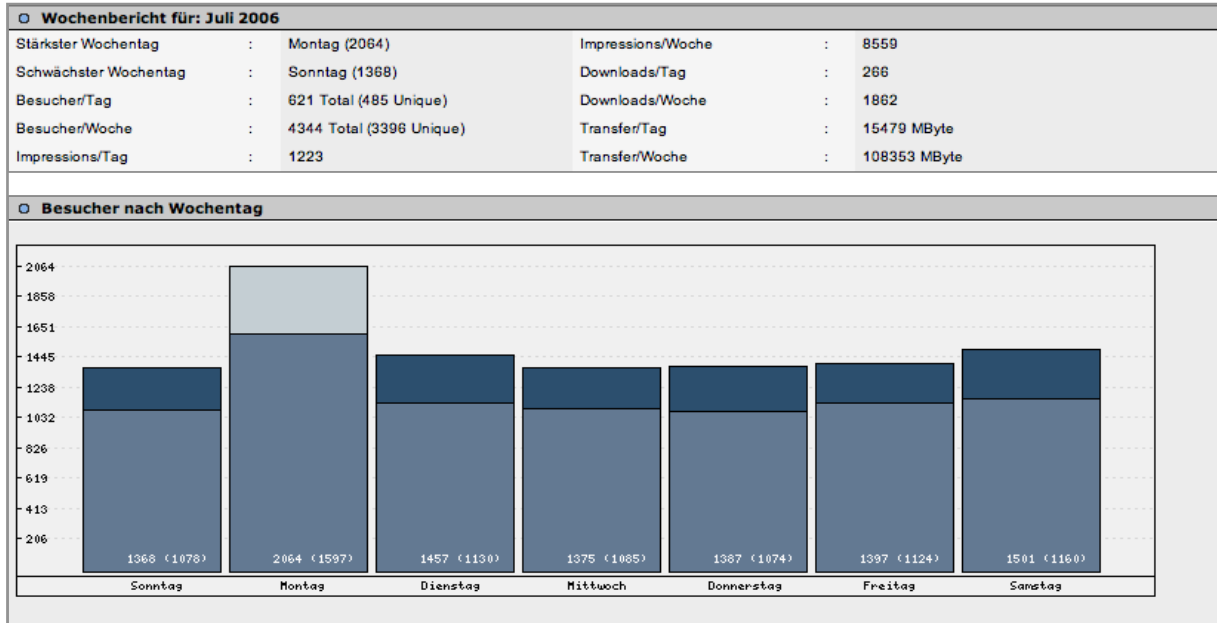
Wochenbericht für: Juli 2006

| | | | | | |
|---|---|---|---|---|---|
| Stärkster Wochentag | : | Montag (2064) | Impressions/Woche | : | 8559 |
| Schwächster Wochentag | : | Sonntag (1368) | Downloads/Tag | : | 266 |
| Besucher/Tag | : | 621 Total (485 Unique) | Downloads/Woche | : | 1862 |
| Besucher/Woche | : | 4344 Total (3396 Unique) | Transfer/Tag | : | 15479 MByte |
| Impressions/Tag | : | 1223 | Transfer/Woche | : | 108353 MByte |

Besucher nach Wochentag

2064
1858
1651
1445
1238
1032
826
619
413
206

1368 (1078)
2064 (1597)
1457 (1130)
1375 (1085)
1387 (1074)
1397 (1124)
1501 (1160)

Sonntag Montag Dienstag Mittwoch Donnerstag Freitag Samstag